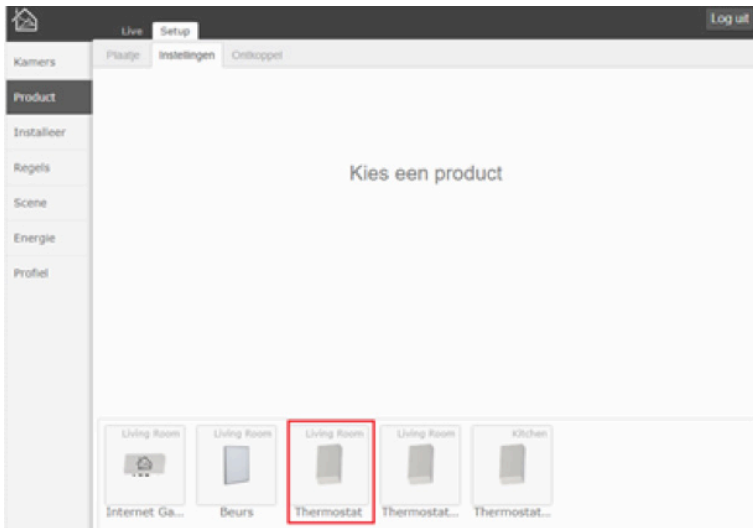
Live Setup

Log uit

Kamers

Product

Installeer

Regels

Scene

Energie

Profiel

Plaatje Instellingen Ontkoppel

Kies een product

Living Room
Internet Ga...

Living Room
Beurs

Living Room
Thermostat

Living Room
Thermostat...

Kitchen
Thermostat...